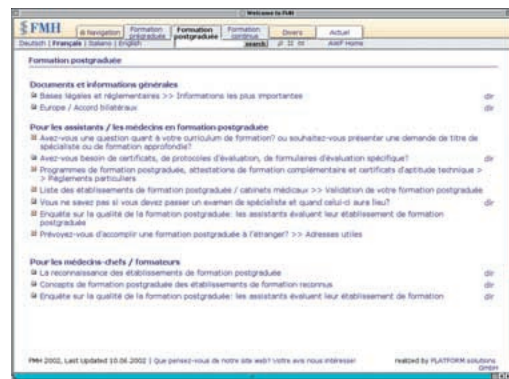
Welcome to FMH

FMH

Navigation | Formation prégraduée | Formation postgraduée | Formation continue | Divers | Actuel

Deutsch | Français | Italiano | English

search

AWF Home

Formation postgraduée

Documents et informations générales

Bases légales et réglementaires >> Informations les plus importantes

dir

Europe / Accord bilatéraux

dir

Pour les assistants / les médecins en formation postgraduée

Avez-vous une question quant à votre curriculum de formation? ou souhaitez-vous présenter une demande de titre de spécialiste ou de formation approfondie?

Avez-vous besoin de certificats, de protocoles d'évaluation, de formulaires d'évaluation spécifique?

dir

Programmes de formation postgraduée, attestations de formation complémentaire et certificats d'aptitude technique > Règlements particuliers

Liste des établissements de formation postgraduée / cabinets médicaux >> Validation de votre formation postgraduée

Vous ne savez pas si vous devez passer un examen de spécialiste et quand celui-ci aura lieu?

dir

Enquête sur la qualité de la formation postgraduée: les assistants évaluent leur établissement de formation postgraduée

Prévoyez-vous d'accomplir une formation postgraduée à l'étranger? >> Adresses utiles

Pour les médecins-chefs / formateurs

La reconnaissance des établissements de formation postgraduée

dir

Concepts de formation postgraduée des établissements de formation reconnus

dir

Enquête sur la qualité de la formation postgraduée: les assistants évaluent leur établissement de formation

dir

FMH 2002, Last Updated 10.06.2002 | Que pensez-vous de notre site web? Votre avis nous intéresse!

realized by PLATFORM solutions GmbH